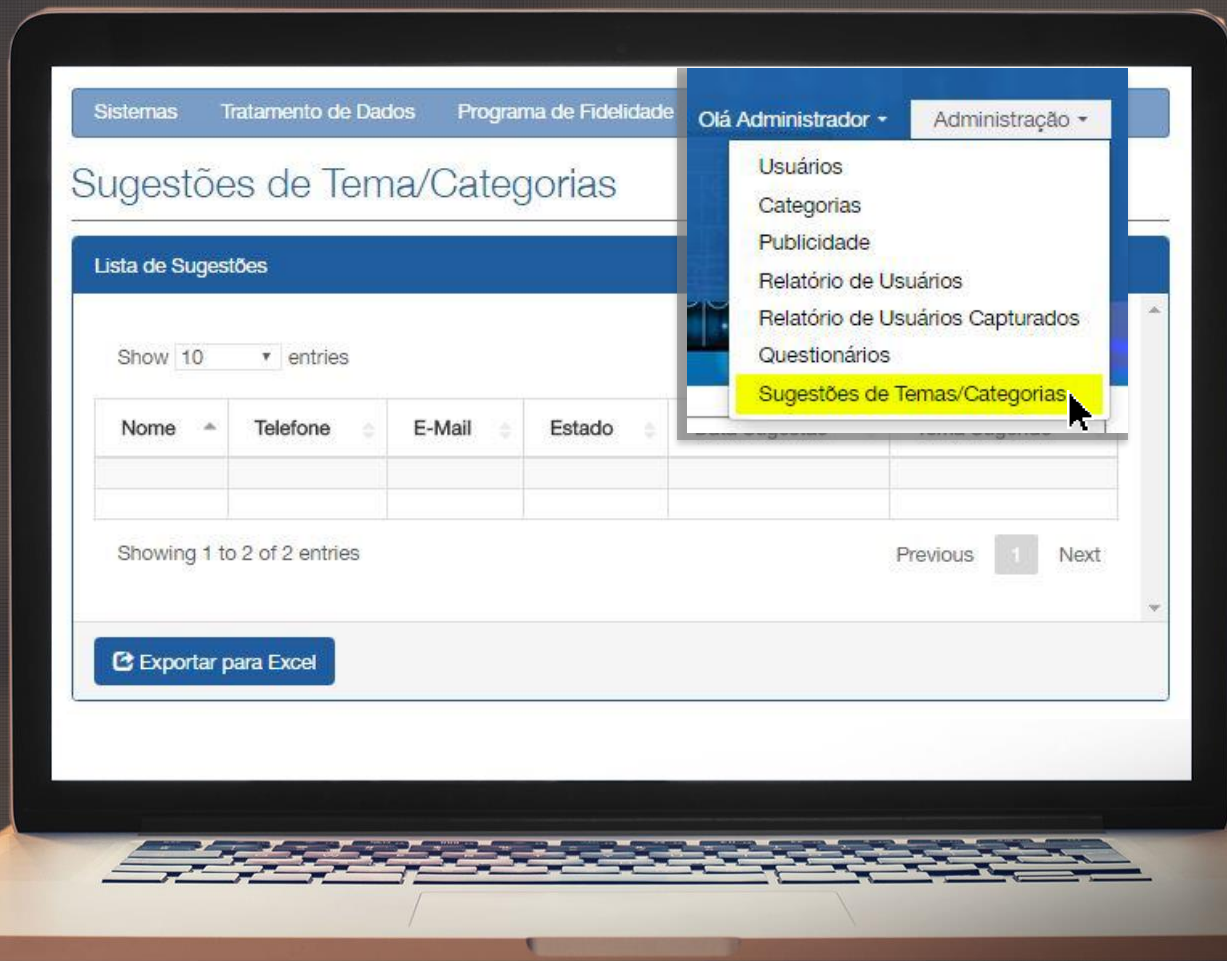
Sistemas Tratamento de Dados Programa de Fidelidade Olá Administrador Administração

Usuários
Categorias
Publicidade
Relatório de Usuários
Relatório de Usuários Capturados
Questionários
Sugestões de Temas/Categorias

Sugestões de Tema/Categorias

Lista de Sugestões

Show 10 entries

| Nome | Telefone | E-Mail | Estado | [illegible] | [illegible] |
|---|---|---|---|---|---|
| | | | | | |
| | | | | | |

Showing 1 to 2 of 2 entries

Previous 1 Next

Exportar para Excel